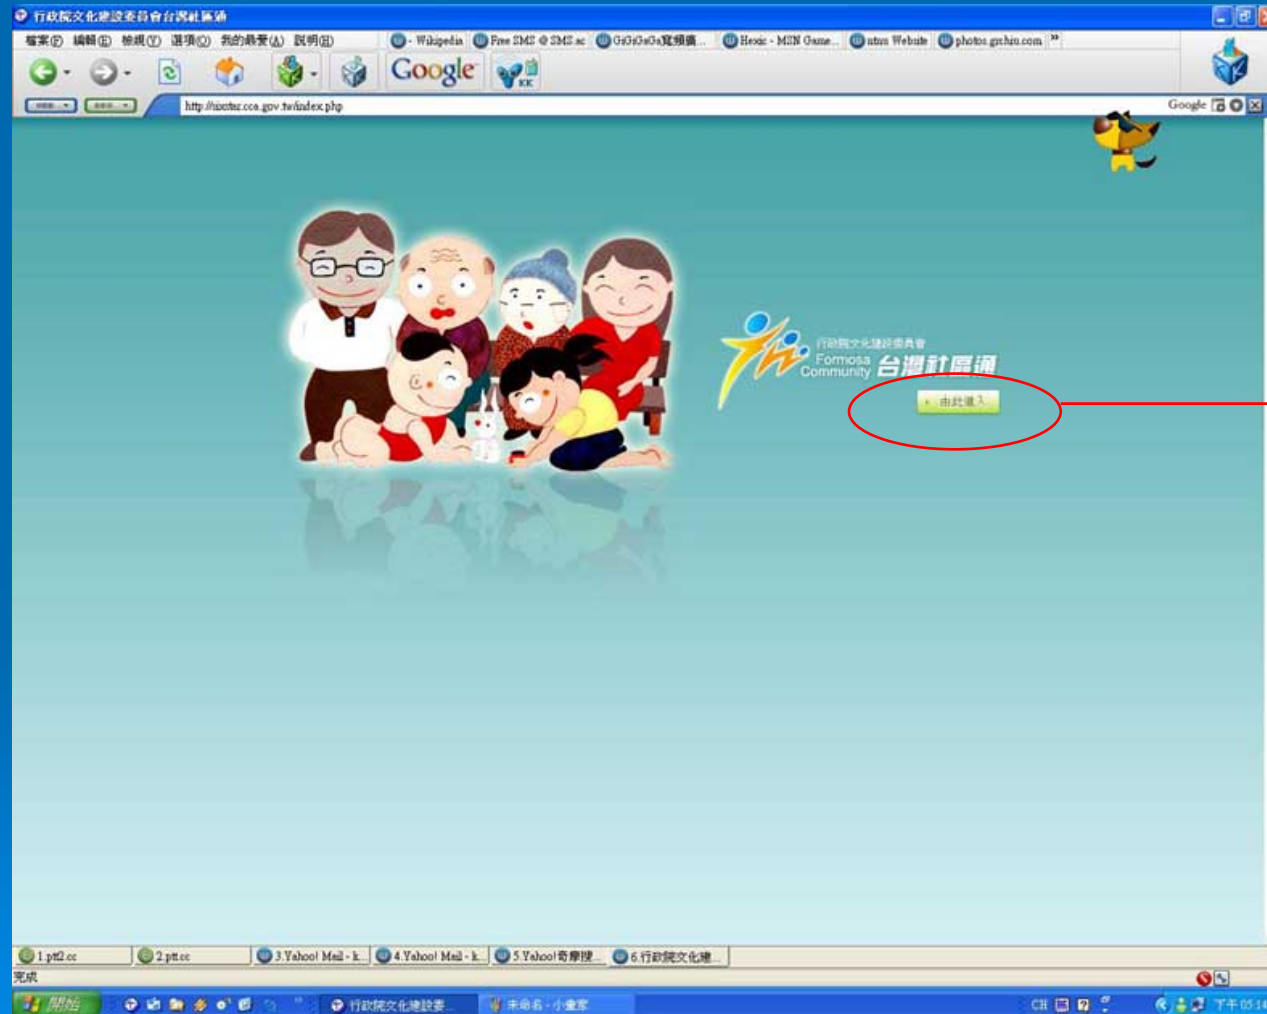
行政院文化建設委員會台灣社區通

檔案(F) 編輯(E) 檢視(V) 選項(O) 我的最愛(A) 說明(H)

- Wikipedia
Free SMS @ SMS.ac
GiGiGaGa寬頻儀...
Hexic - MSN Game...
ntust Website
photos.gschiu.com
»

Google

http://sixstar.cca.gov.tw/index.php

Google

行政院文化建設委員會
Formosa Community
台灣社區通

由此進入

1.ptt2.cc
2.ptt.cc
3.Yahoo! Mail - k...
4.Yahoo! Mail - k...
5.Yahoo!奇摩搜...
6.行政院文化建...

完成

開始

行政院文化建設委...
未命名 - 小畫家

CH

下午 05:14